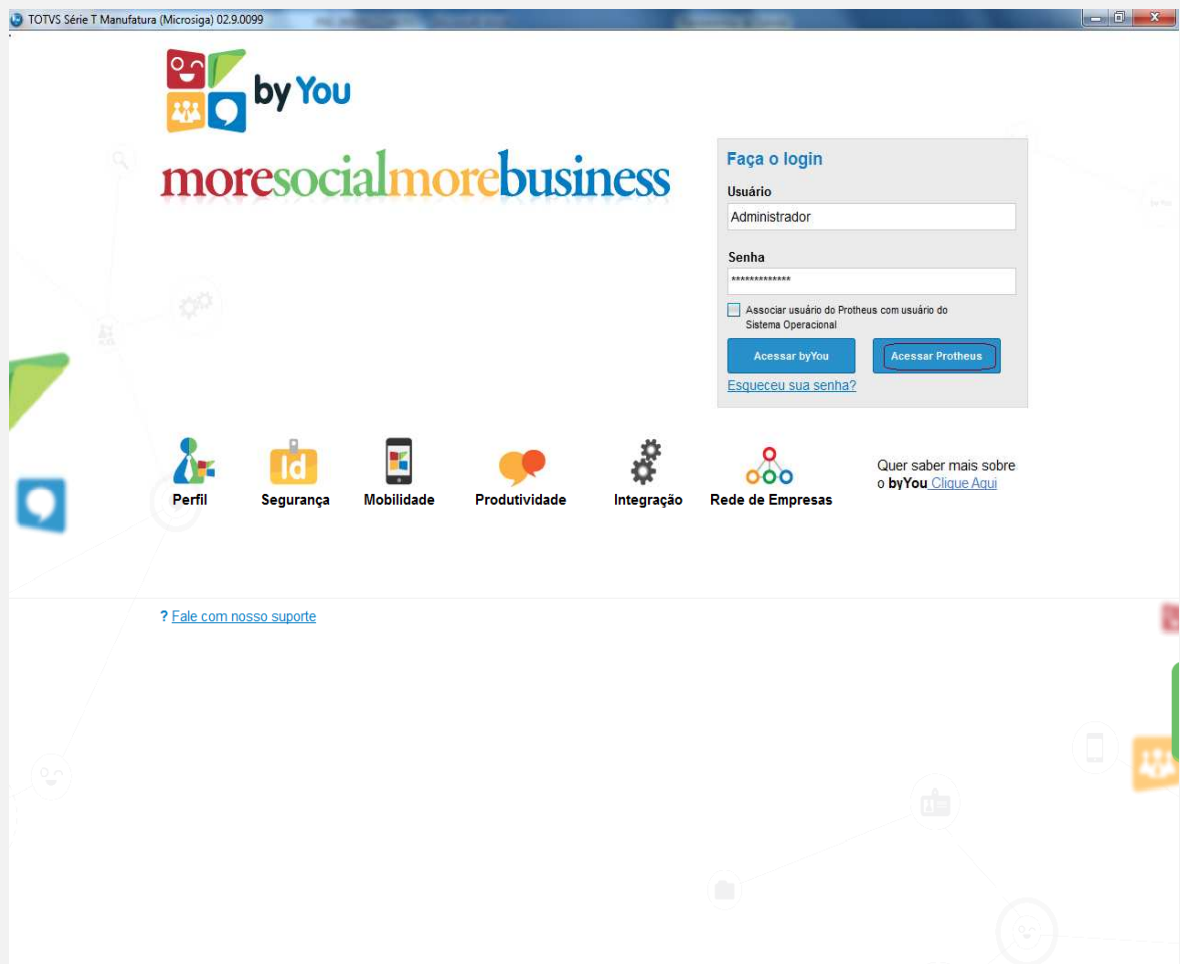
TOTVS Série T Manufatura (Microsiga) 02.9.0099

by You

moresocialmorebusiness

Faça o login

Usuário

Administrador

Senha

*************

Associar usuário do Protheus com usuário do Sistema Operacional

Acessar byYou

Acessar Protheus

Esqueceu sua senha?

Id

Perfil

Segurança

Mobilidade

Produtividade

Integração

Rede de Empresas

Quer saber mais sobre o byYou Clique Aqui

? Fale com nosso suporte